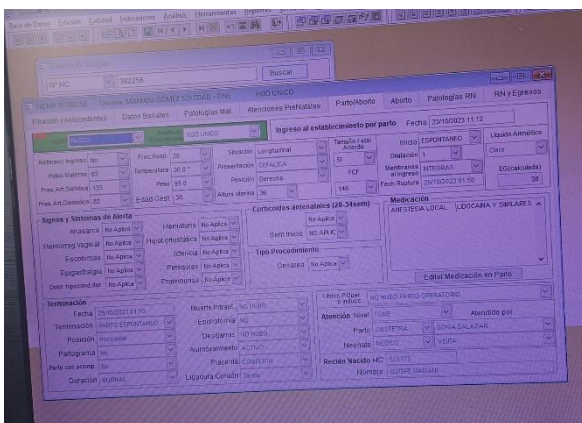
Base de Datos Edición Calidad Indicadores Análisis Herramientas Seguros

N° HC 382256 Buscar

HCMP N° 382256 Usuaria MAMANI GOMEZ SOLEDAD - 27A HIJO UNICO

Filiación y Antecedentes Datos Basales Patologías Mat. Atenciones Prenatales Parto/Aborto Aborto Patologías RN RN y Egresos

PARTO HIJO UNICO Ingreso al establecimiento por parto Fecha 23/10/2023 11:12

Referido Ingreso No Frec.Resp 20 Situación Longitudinal Tamaño Fetal Acorde SI Inicio ESPONTANEO Líquido Amniótico
Pulso Materno 82 Temperatura 36.9 Presentación CEFALICA Dilatación 1 Claro
Pres.Art.Sistolica 130 Peso 95.0 Posición Derecha FCF Membranas íntegras INTEGRAS EG(calculada)
Pres.Art.Diastolica 80 Edad Gest. 38 Altura Uterina 36 140 Fech Ruptura 23/10/2023 21:50 38

Signos y Síntomas de Alerta
Anasarca No Aplica Hematuria No Aplica
Hemorrag.Vaginal No Aplica Hipot.ortostática No Aplica
Escotomas No Aplica Ictericia No Aplica
Epigastralgia No Aplica Petequias No Aplica
Dolor hipocond.der. No Aplica Proteinuria No Aplica

Corticoides antenatales (28-34sem) No Aplica
Sem.Inicio NO APLIC
Tipo Procedimiento
Cesárea No Aplica

Medicación
ANESTESIA LOCAL LIDOCAINA Y SIMILARES
Editar Medicación en Parto

Terminación
Fecha 23/10/2023 21:55
Terminación PARTO ESPONTANEO
Posición Horizontal
Partograma Si
Parto con acomp. No
Duración NORMAL

Muerte Intraut. NO HUBO
Episiotomía NO
Desgarros NO HUBO
Alumbramiento ACTIVO
Placenta COMPLETA
Ligadura Cordón Tardía

Único P.Oper. y Induc. NO HUBO PARTO OPERATORIO
Atención Nivel TOPE Atendido por
Parto OBSTETRA SONIA SALAZAR
Neonato MEDICO VISITA
Recién Nacido HC 383775
Nombre QUISPE MAMANI